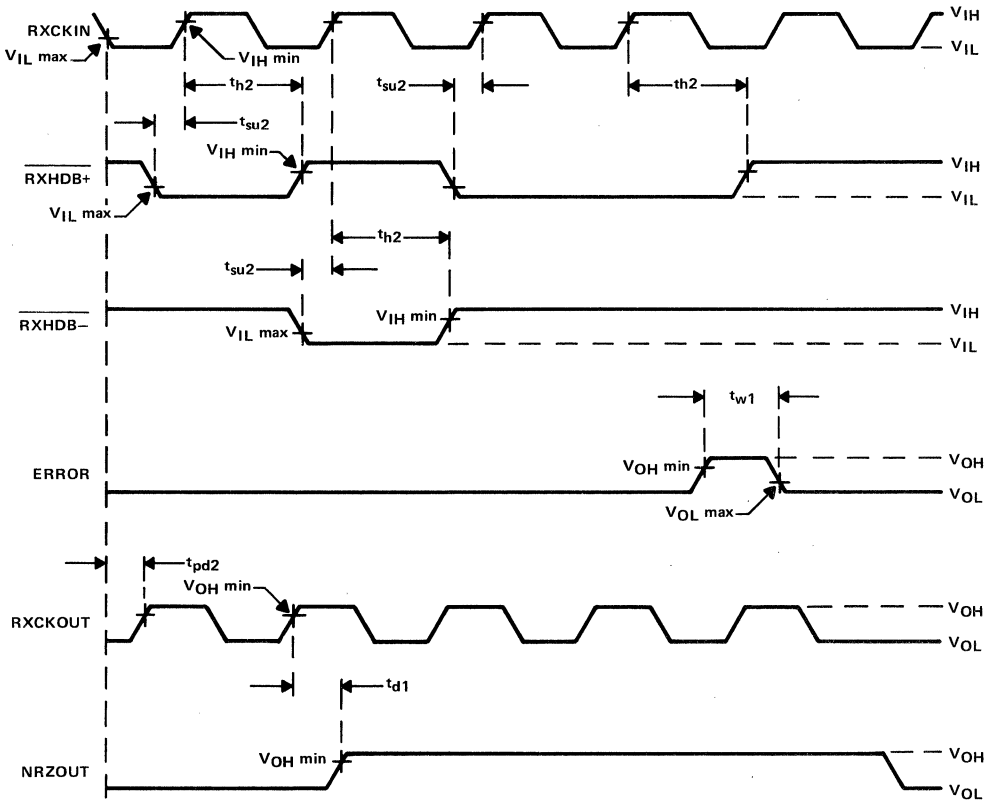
RXCKIN

$V_{IL}$ max

$V_{IH}$ min

$V_{IH}$

$V_{IL}$

$t_{h2}$

$t_{su2}$

th2

$t_{su2}$

$\overline{RXHDB+}$

$V_{IH}$ min

$V_{IL}$ max

$V_{IH}$

$V_{IL}$

$t_{h2}$

$t_{su2}$

$\overline{RXHDB-}$

$V_{IL}$ max

$V_{IH}$ min

$V_{IH}$

$V_{IL}$

$t_{w1}$

ERROR

$V_{OH}$ min

$V_{OL}$ max

$V_{OH}$

$V_{OL}$

$t_{pd2}$

RXCKOUT

$V_{OH}$ min

$V_{OH}$

$V_{OL}$

$t_{d1}$

NRZOUT

$V_{OH}$ min

$V_{OH}$

$V_{OL}$